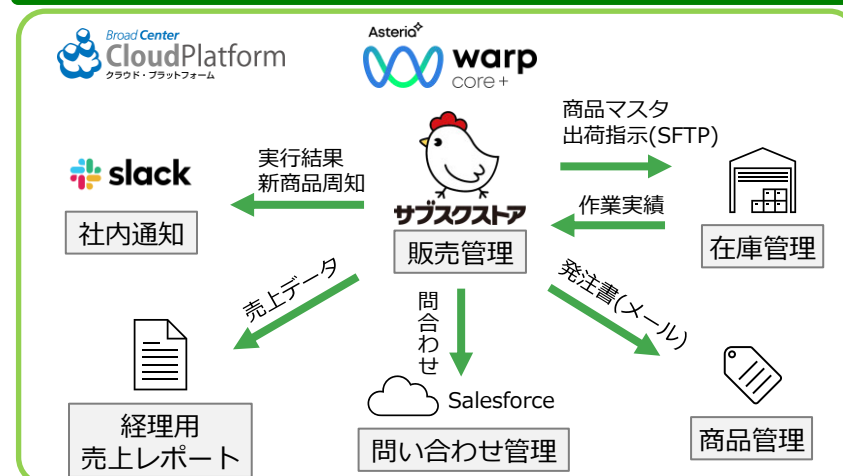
Broad Center
CloudPlatform
クラウド・プラットフォーム

Asteria
warp
core+

商品マスタ
出荷指示(SFTP)

実行結果
新商品周知

slack

サブスクストア

作業実績

社内通知

販売管理

在庫管理

売上データ

問合わせ

発注書(メール)

Salesforce

経理用
売上レポート

問い合わせ管理

商品管理